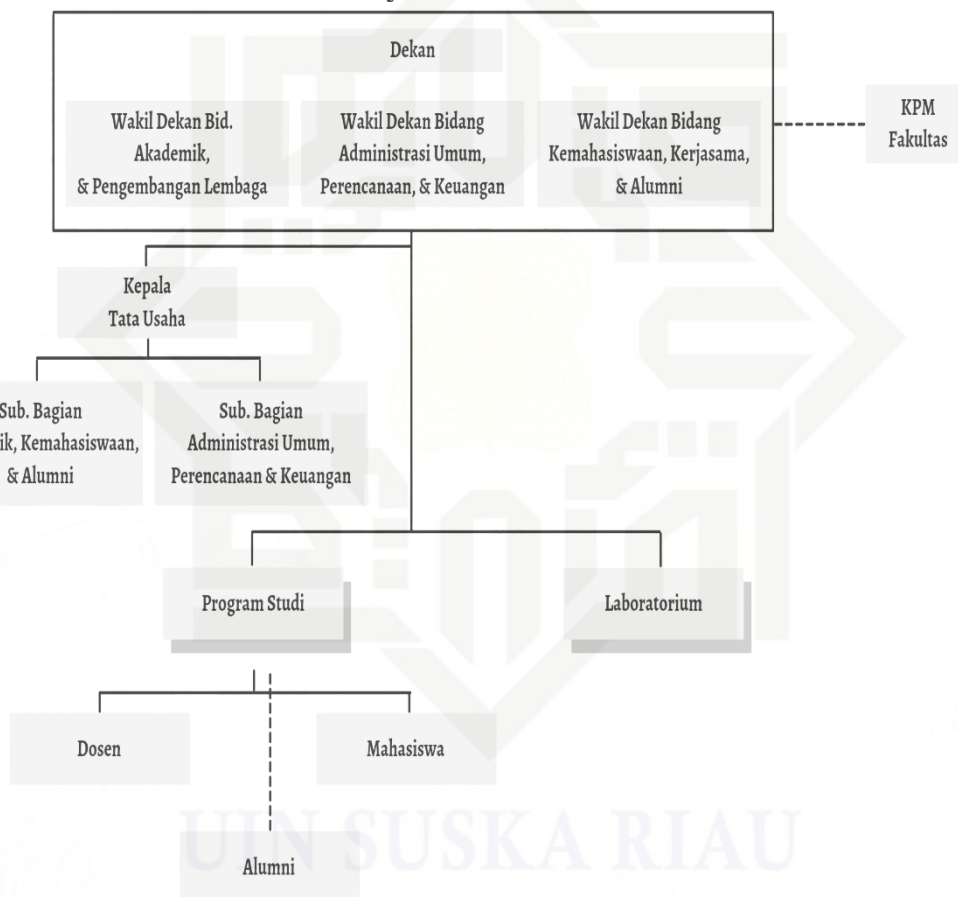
Dekan

Wakil Dekan Bid. Akademik, & Pengembangan Lembaga

Wakil Dekan Bidang Administrasi Umum, Perencanaan, & Keuangan

Wakil Dekan Bidang Kemahasiswaan, Kerjasama, & Alumni

KPM Fakultas

Kepala Tata Usaha

Sub. Bagian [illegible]ik, Kemahasiswaan, & Alumni

Sub. Bagian Administrasi Umum, Perencanaan & Keuangan

Program Studi

Laboratorium

Dosen

Mahasiswa

Alumni

UIN SUSKA RIAU